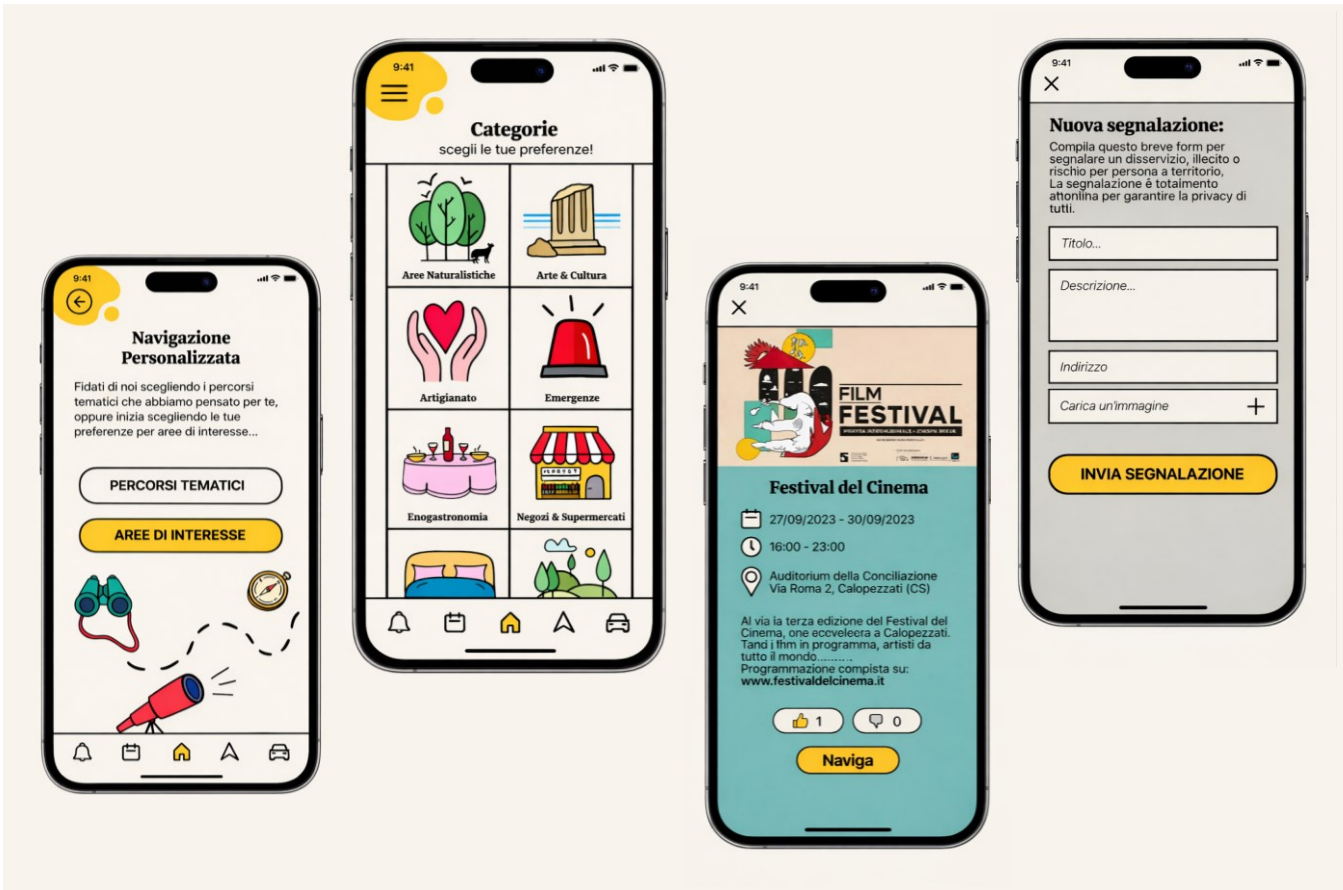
9:41

Navigazione Personalizzata

Fidati di noi scegliendo i percorsi tematici che abbiamo pensato per te, oppure inizia scegliendo le tue preferenze per aree di interesse...

PERCORSI TEMATICI

AREE DI INTERESSE

9:41

Categorie
scegli le tue preferenze!

Aree Naturalistiche
Arte & Cultura
Artigianato
Emergenze
Enogastronomia
Negozi & Supermercati

9:41

FILM FESTIVAL

Festival del Cinema

27/09/2023 - 30/09/2023

16:00 - 23:00

Auditorium della Conciliazione
Via Roma 2, Calopezzati (CS)

Al via la terza edizione del Festival del Cinema, one eccveleera a Calopezzati. Tand i fhm in programma, artisti da tutto il mondo.........
Programmazione compista su:
www.festivaldelcinema.it

1
0

Naviga

9:41

Nuova segnalazione:

Compila questo breve form per segnalare un disservizio, illecito o rischio per persona a territorio,
La segnalazione è totalmento attonlina per garantire la privacy di tutti.

Titolo...

Descrizione...

Indirizzo

Carica un'immagine

INVIA SEGNALAZIONE